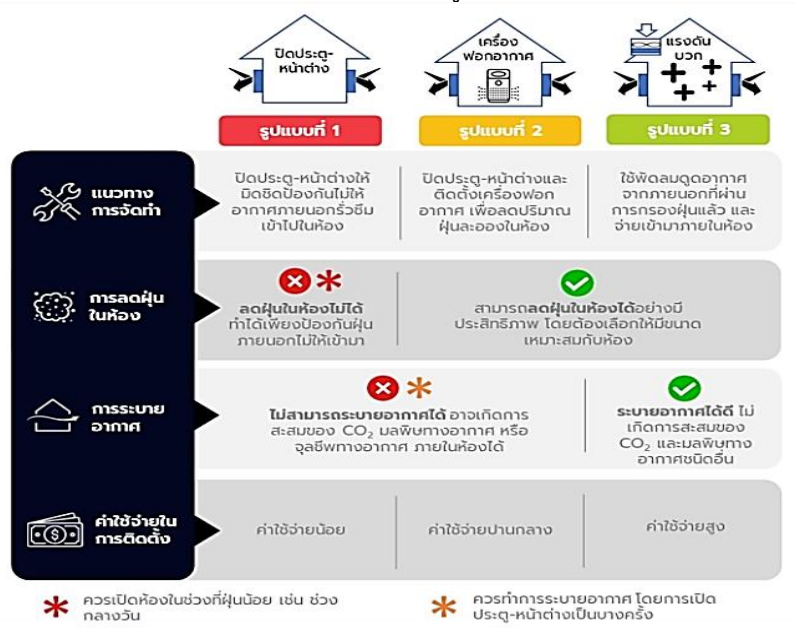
ปิดประตู-หน้าต่าง

เครื่องฟอกอากาศ

แรงดันบวก

| | รูปแบบที่ 1 | รูปแบบที่ 2 | รูปแบบที่ 3 |
|---|---|---|---|
| แนวทางการจัดทำ | ปิดประตู-หน้าต่างให้มิดชิดป้องกันไม่ให้อากาศภายนอกรั่วซึมเข้าไปในห้อง | ปิดประตู-หน้าต่างและติดตั้งเครื่องฟอกอากาศ เพื่อลดปริมาณฝุ่นละอองในห้อง | ใช้พัดลมดูดอากาศจากภายนอกที่ผ่านการกรองฝุ่นแล้ว และจ่ายเข้ามาภายในห้อง |
| การลดฝุ่นในห้อง | ✱ ลดฝุ่นในห้องไม่ได้ ทำได้เพียงป้องกันฝุ่นภายนอกไม่ให้เข้ามา | สามารถลดฝุ่นในห้องได้อย่างมีประสิทธิภาพ โดยต้องเลือกให้มีขนาดเหมาะสมกับห้อง | |
| การระบายอากาศ | ✱ ไม่สามารถระบายอากาศได้ อาจเกิดการสะสมของ $CO_2$ มลพิษทางอากาศ หรือจุลชีพทางอากาศ ภายในห้องได้ | | ระบายอากาศได้ดี ไม่เกิดการสะสมของ $CO_2$ และมลพิษทางอากาศชนิดอื่น |
| ค่าใช้จ่ายในการติดตั้ง | ค่าใช้จ่ายน้อย | ค่าใช้จ่ายปานกลาง | ค่าใช้จ่ายสูง |

✱ ควรเปิดห้องในช่วงที่ฝุ่นน้อย เช่น ช่วงกลางวัน

✱ ควรทำการระบายอากาศ โดยการเปิดประตู-หน้าต่างเป็นบางครั้ง